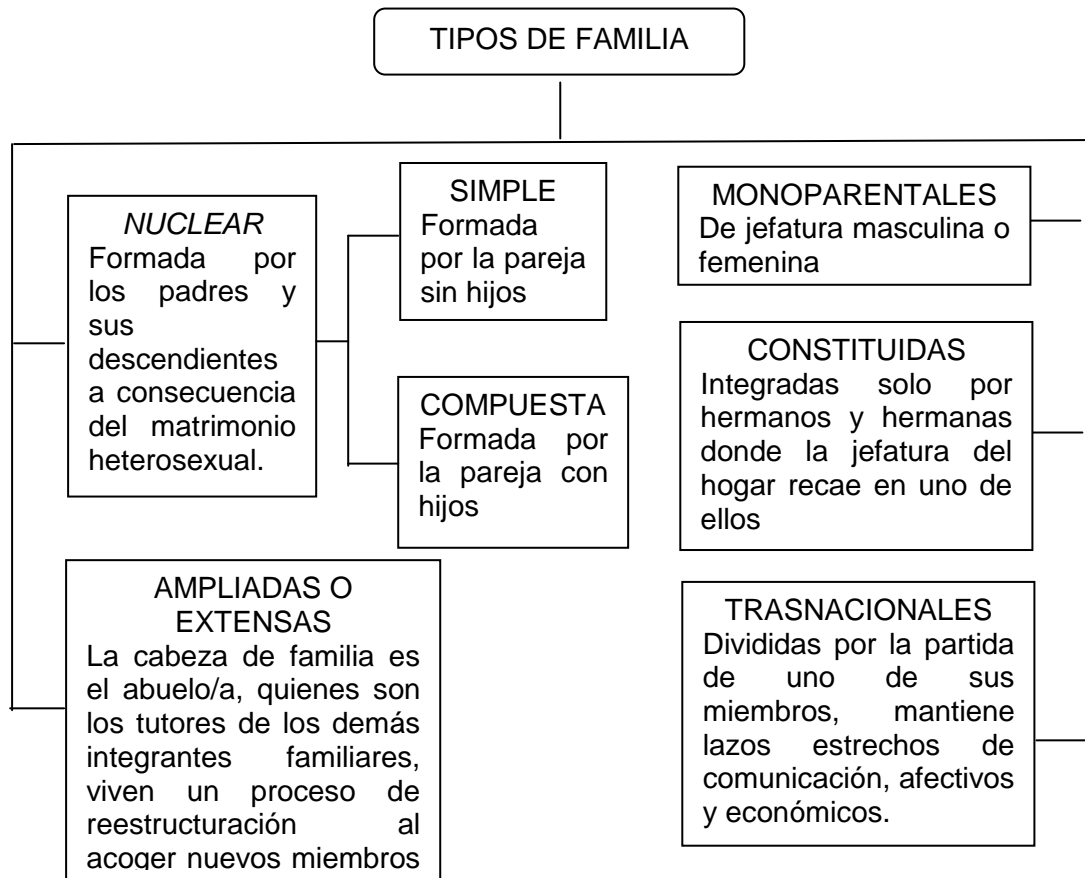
TIPOS DE FAMILIA

NUCLEAR
Formada por los padres y sus descendientes a consecuencia del matrimonio heterosexual.

SIMPLE
Formada por la pareja sin hijos

COMPUESTA
Formada por la pareja con hijos

AMPLIADAS O EXTENSAS
La cabeza de familia es el abuelo/a, quienes son los tutores de los demás integrantes familiares, viven un proceso de reestructuración al acoger nuevos miembros

MONOPARENTALES
De jefatura masculina o femenina

CONSTITUIDAS
Integradas solo por hermanos y hermanas donde la jefatura del hogar recae en uno de ellos

TRASNACIONALES
Divididas por la partida de uno de sus miembros, mantiene lazos estrechos de comunicación, afectivos y económicos.